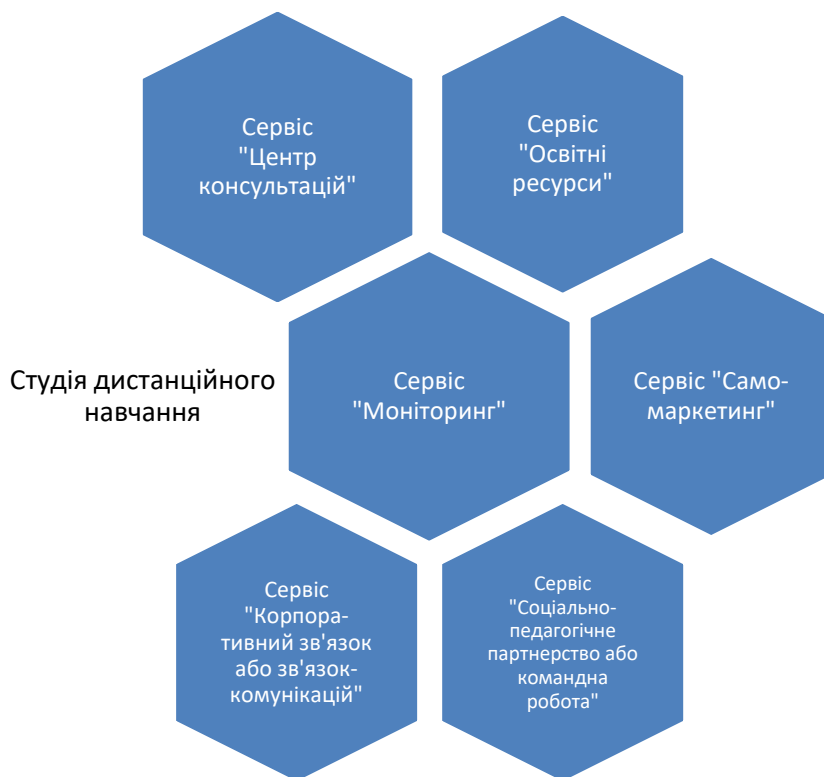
Сервіс "Центр консультацій"

Сервіс "Освітні ресурси"

Студія дистанційного навчання

Сервіс "Моніторинг"

Сервіс "Само-маркетинг"

Сервіс "Корпоративний зв'язок або зв'язок-комунікацій"

Сервіс "Соціально-педагогічне партнерство або командна робота"